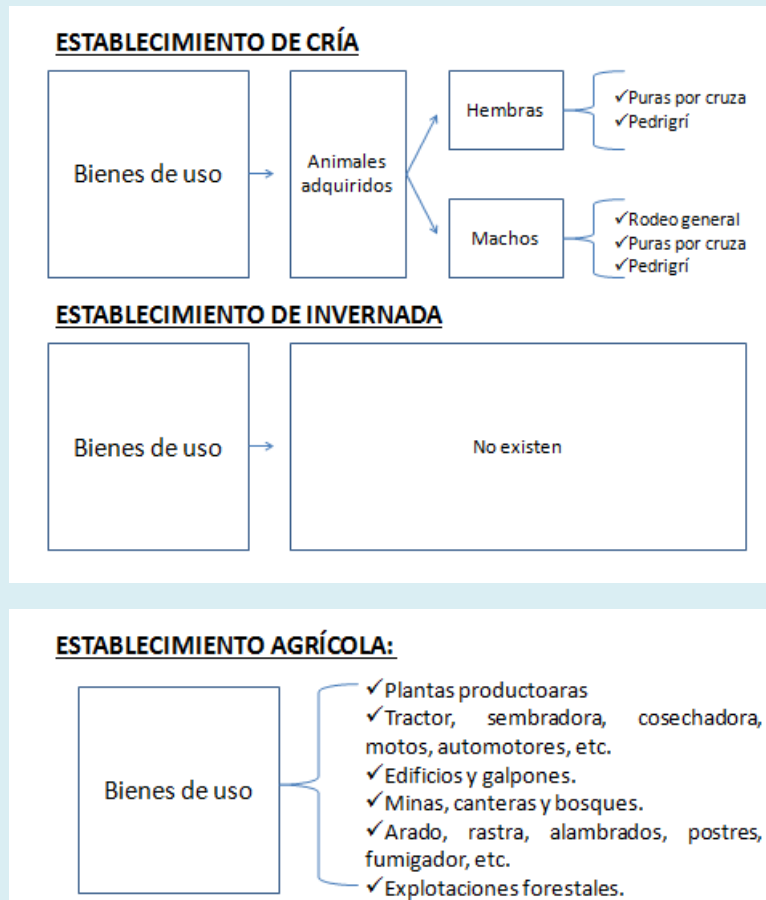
ESTABLECIMIENTO DE CRÍA

Bienes de uso

Animales adquiridos

Hembras
✓Puras por cruza
✓Pedrigrí

Machos
✓Rodeo general
✓Puras por cruza
✓Pedrigrí

ESTABLECIMIENTO DE INVERNADA

Bienes de uso

No existen

ESTABLECIMIENTO AGRÍCOLA:

Bienes de uso

✓Plantas productoaras
✓Tractor, sembradora, cosechadora, motos, automotores, etc.
✓Edificios y galpones.
✓Minas, canteras y bosques.
✓Arado, rastra, alambrados, postres, fumigador, etc.
✓Explotaciones forestales.